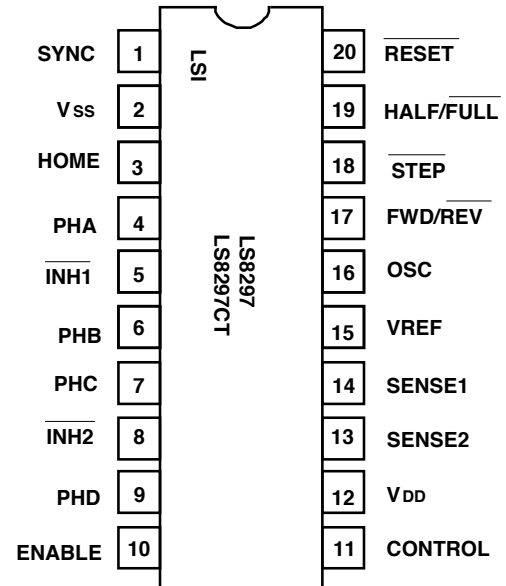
SYNC 1
$V_{SS}$ 2
HOME 3
PHA 4
$\overline{INH1}$ 5
PHB 6
PHC 7
$\overline{INH2}$ 8
PHD 9
ENABLE 10

LSI
LS8297
LS8297CT

20 $\overline{RESET}$
19 HALF/$\overline{FULL}$
18 $\overline{STEP}$
17 FWD/$\overline{REV}$
16 OSC
15 VREF
14 SENSE1
13 SENSE2
12 $V_{DD}$
11 CONTROL